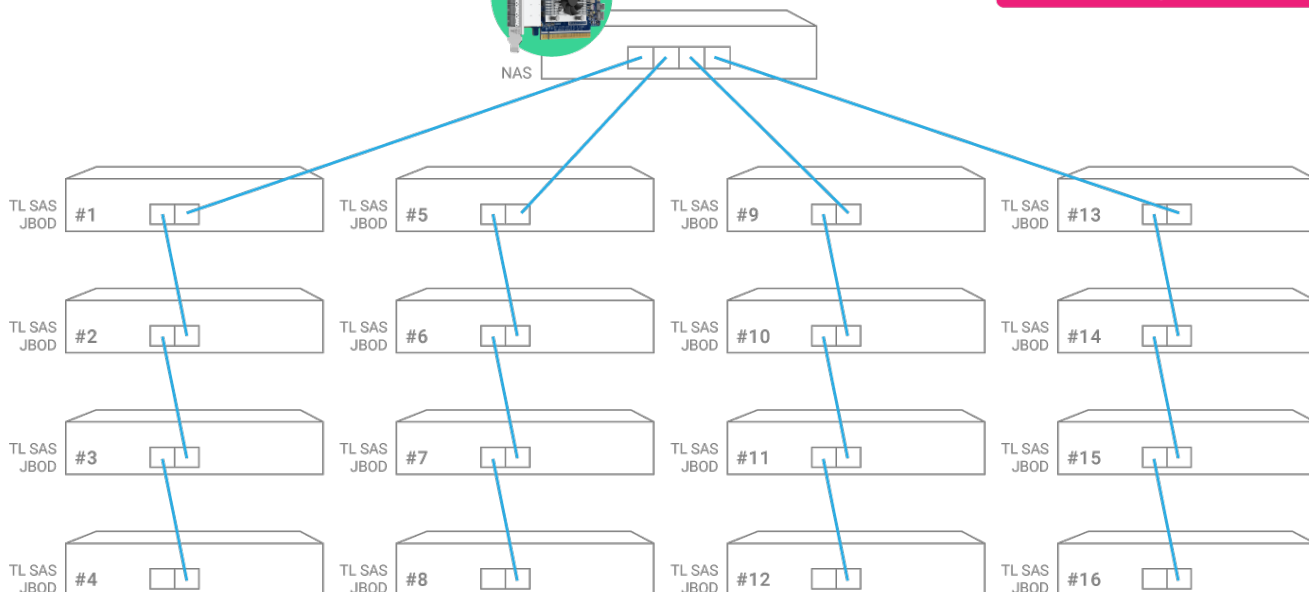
NAS

TL SAS JBOD #1

TL SAS JBOD #2

TL SAS JBOD #3

TL SAS JBOD #4

TL SAS JBOD #5

TL SAS JBOD #6

TL SAS JBOD #7

TL SAS JBOD #8

TL SAS JBOD #9

TL SAS JBOD #10

TL SAS JBOD #11

TL SAS JBOD #12

TL SAS JBOD #13

TL SAS JBOD #14

TL SAS JBOD #15

TL SAS JBOD #16